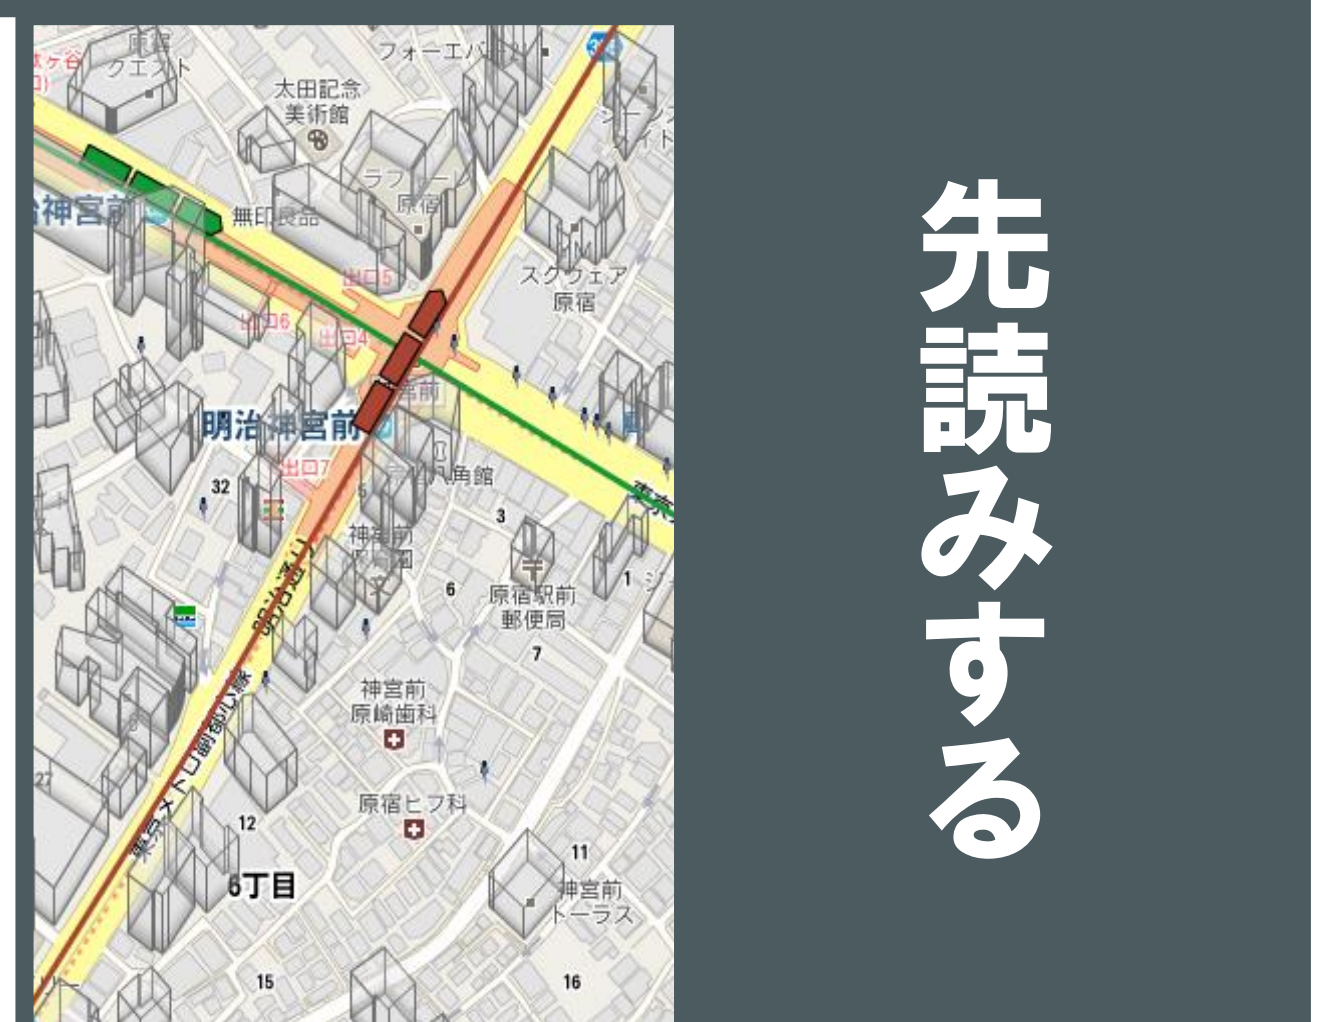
原宿クエスト
フォーエバー
太田記念美術館
ラフォーレ原宿
無印良品
治神宮前
出口5
出口6
出口4
スクウェア原宿
明治神宮前
出口7
八角館
32
3
神宮前原宿団
6
原宿駅前郵便局
1
7
神宮前原崎歯科
明治通り
東京メトロ副都心線
原宿ヒフ科
12
11
6丁目
神宮前トーラス
15
16
27

先読みする